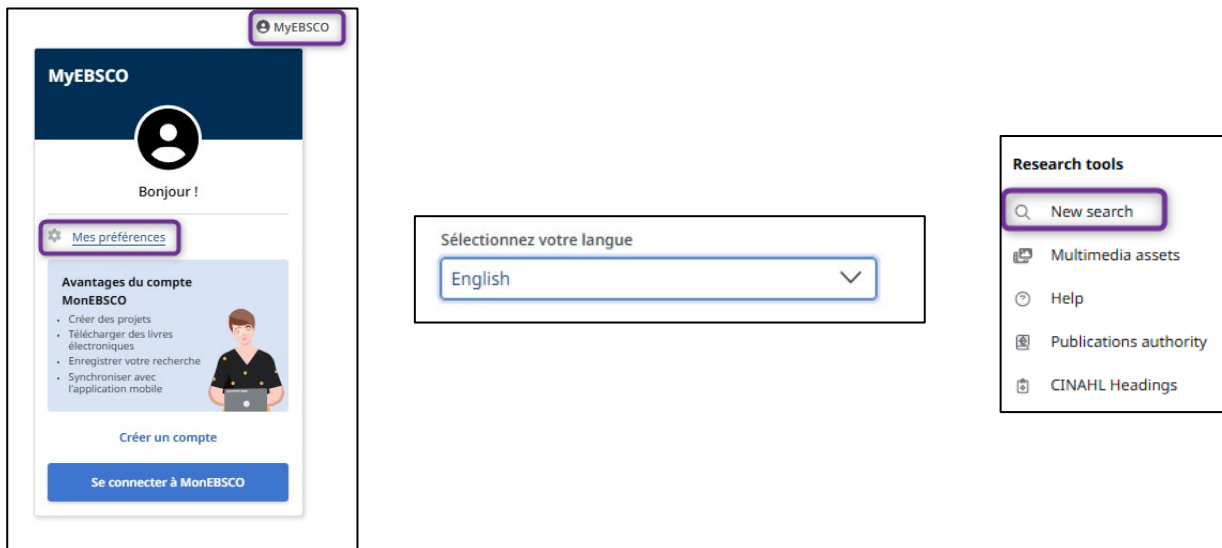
MyEBSCO

MyEBSCO

Bonjour !

Mes préférences

Avantages du compte MonEBSCO
• Créer des projets
• Télécharger des livres électroniques
• Enregistrer votre recherche
• Synchroniser avec l'application mobile

Créer un compte

Se connecter à MonEBSCO

Sélectionnez votre langue

English

Research tools

New search

Multimedia assets

Help

Publications authority

CINAHL Headings